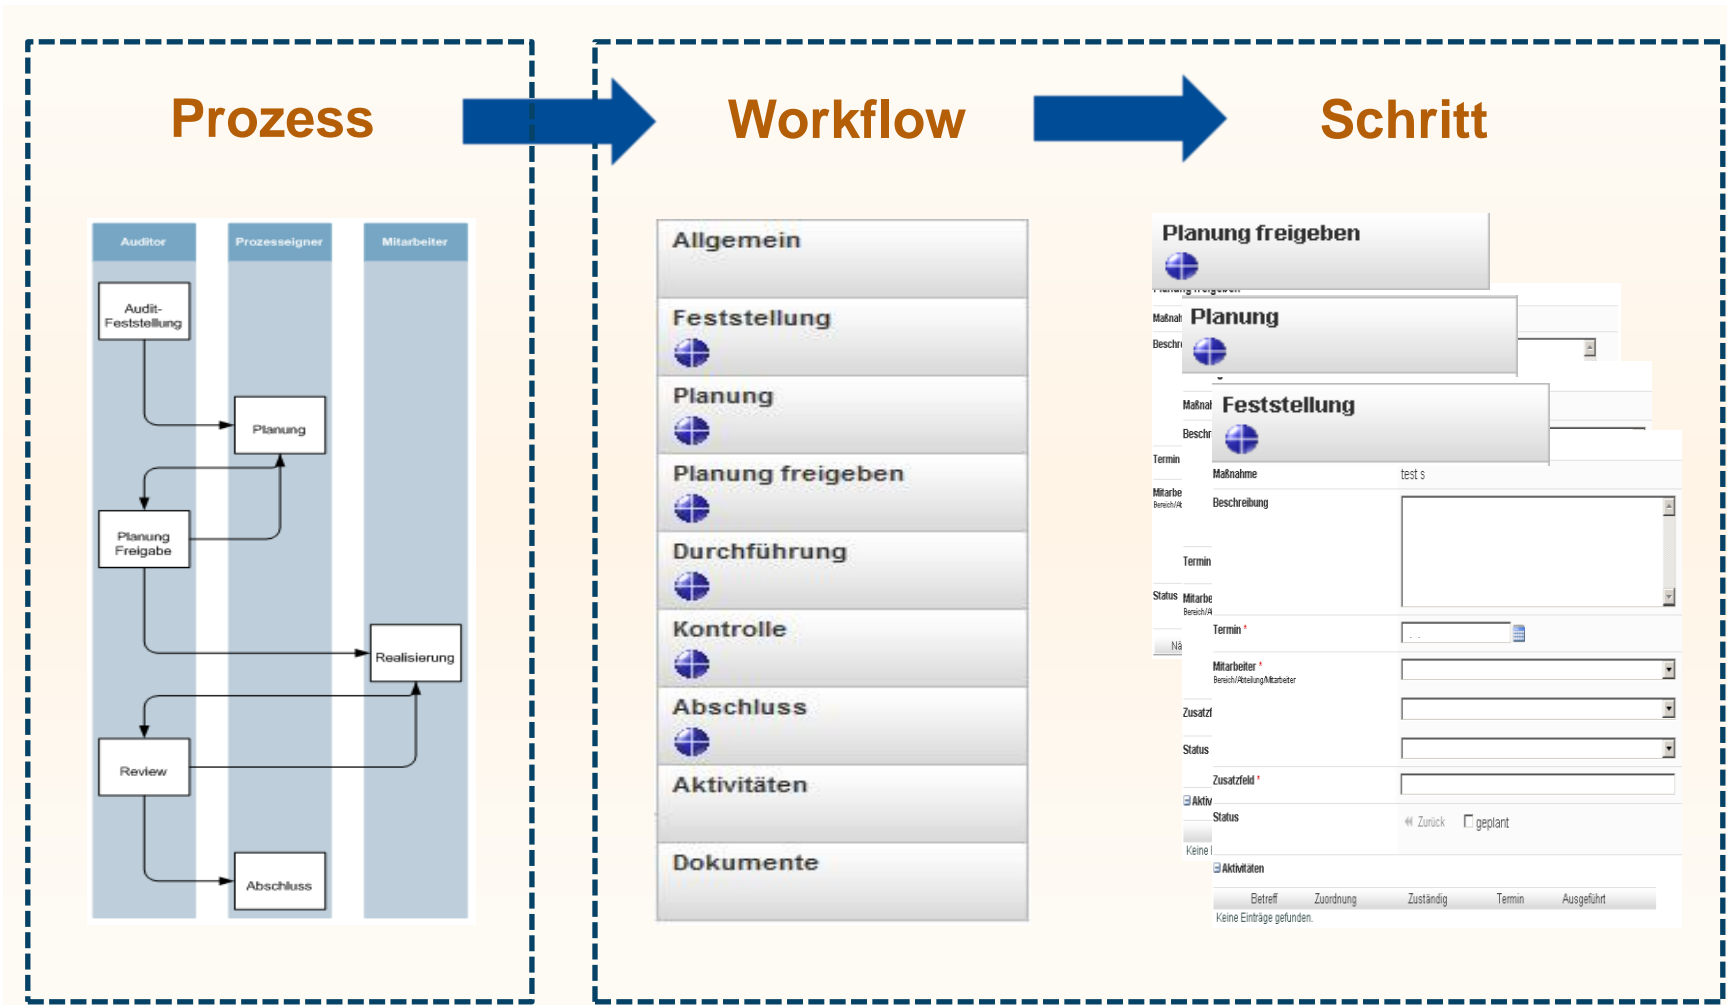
Prozess

Workflow

Schritt

Auditor | Prozesseigner | Mitarbeiter

Audit-Feststellung

Planung

Planung Freigabe

Realisierung

Review

Abschluss

Allgemein

Feststellung

Planung

Planung freigeben

Durchführung

Kontrolle

Abschluss

Aktivitäten

Dokumente

Planung freigeben

Maßnah

Beschr

Planung

Maßnah

Beschr

Termin

Mitarbe

Status

Nä

Feststellung

Maßnahme test s

Beschreibung

Termin

Mitarbe

Termin *

Mitarbeiter *
Bereich/Abteilung/Mitarbeiter

Zusatzf

Status

Zusatzfeld *

Aktiv

Status Zurück geplant

Keine

Aktivitäten

| Betreff | Zuordnung | Zuständig | Termin | Ausgeführt |
|---|---|---|---|---|

Keine Einträge gefunden.